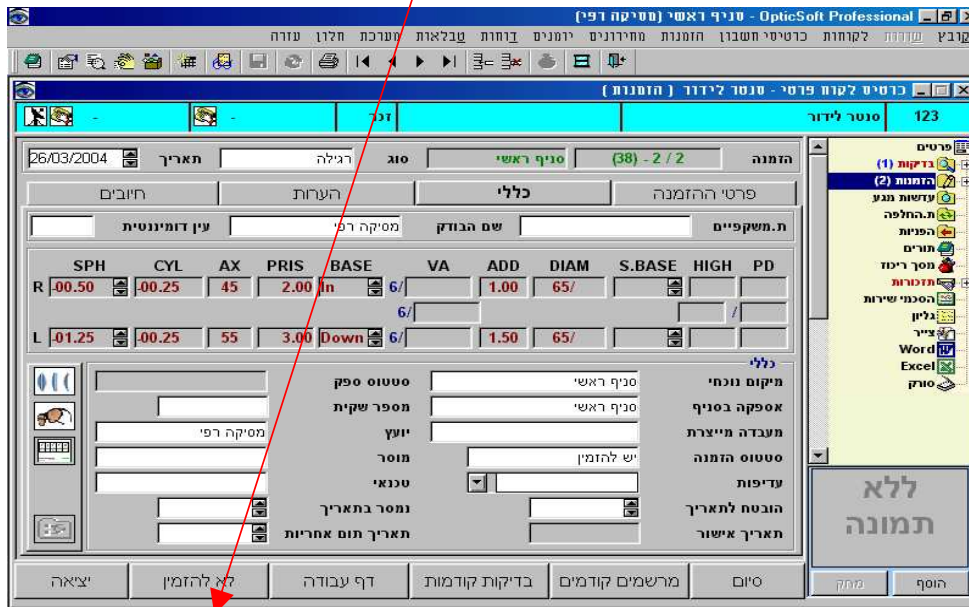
OpticSoft Professional - סניף ראשי (מסיקה רפי)

קובץ שורות לקוחות כרטיסי חשבון הזמנות מחירונים יומנים דוחות טבלאות מערכת חלון עזרה

כרטיס לקוח פרטי - סנטר לידור ( הזמנות )

123 | סנטר לידור | זכר | - | -

פרטים
בדיקות (1)
הזמנות (2)
עדשות מגע
ת.החלפה
הפניות
תורים
מסך ריכוז
תזכורות
הסכמי שירות
גליון
צייר
Word
Excel
סורק

ללא תמונה

הוסף | מחק

הזמנה (38) - 2 / 2 סניף ראשי סוג רגילה תאריך 26/03/2004

פרטי ההזמנה | כללי | הערות | חיובים

ת.משקפיים | שם הבודק מסיקה רפי | עין דומיננטית

| | SPH | CYL | AX | PRIS | BASE | VA | ADD | DIAM | S.BASE | HIGH | PD |
|---|---|---|---|---|---|---|---|---|---|---|---|
| R | -00.50 | -00.25 | 45 | 2.00 | In | 6/ | 1.00 | 65/ | | | |
| | | | | | | 6/ | | | | / | |
| L | -01.25 | -00.25 | 55 | 3.00 | Down | 6/ | 1.50 | 65/ | | | |

כללי
מיקום נוכחי סניף ראשי
סטטוס ספק
אספקה בסניף סניף ראשי
מספר שקית
מעבדה מייצרת
יועץ מסיקה רפי
סטטוס הזמנה יש להזמין
מוסר
עדיפות
טכנאי
הובטח לתאריך
נמסר בתאריך
תאריך אישור
תאריך תום אחריות

סיום | מרשמים קודמים | בדיקות קודמות | דף עבודה | לא להזמין | יציאה